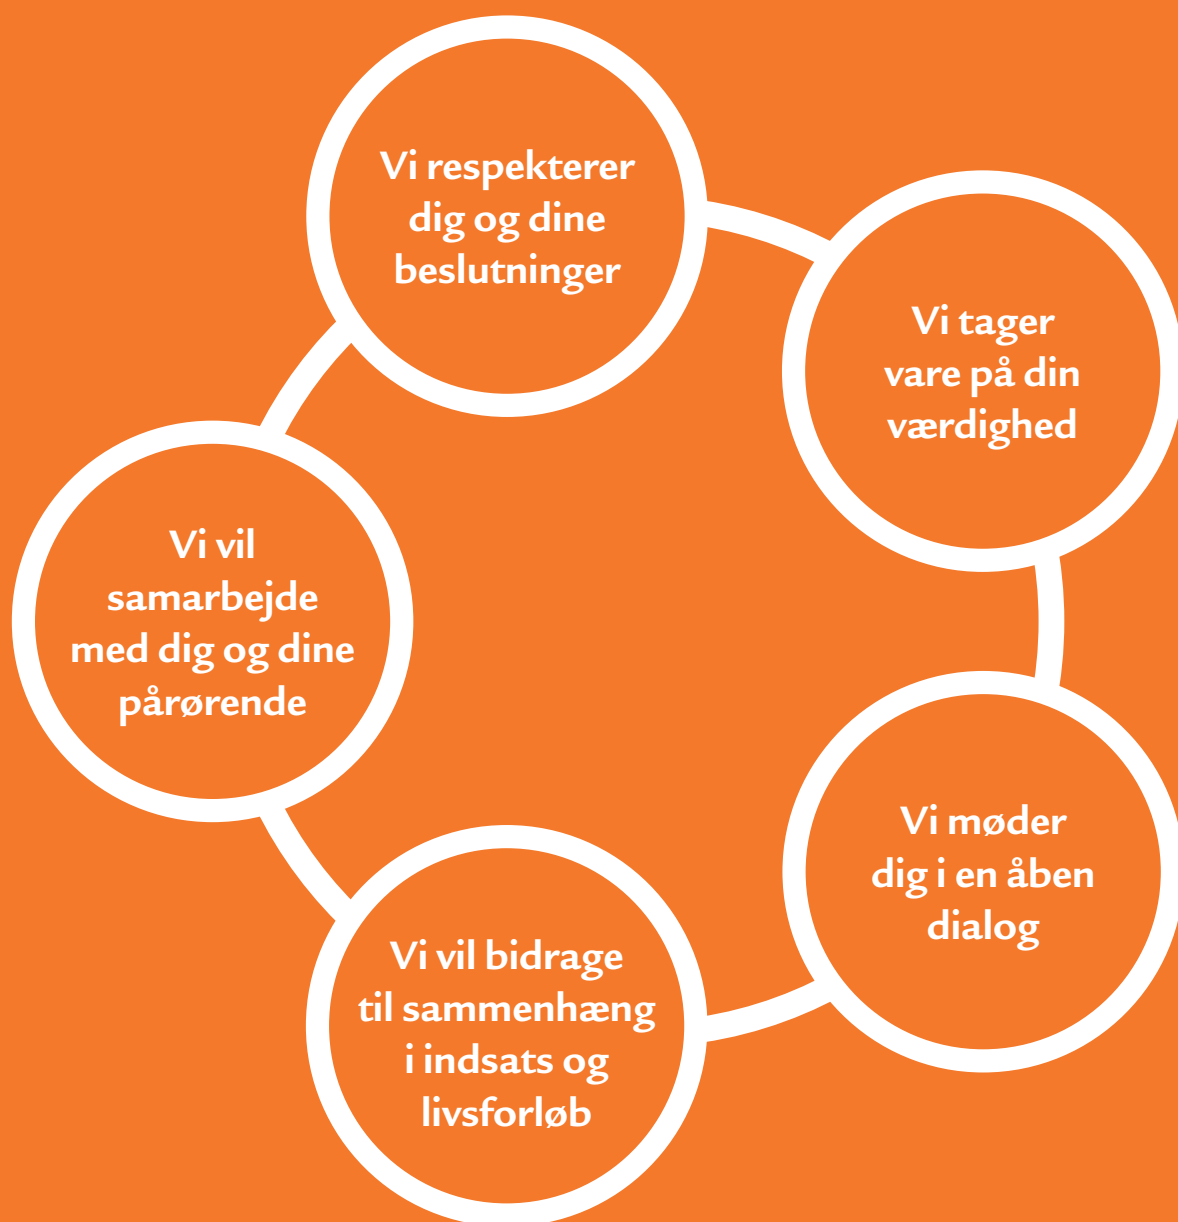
Vi respekterer dig og dine beslutninger

Vi tager vare på din værdighed

Vi møder dig i en åben dialog

Vi vil bidrage til sammenhæng i indsats og livsforløb

Vi vil samarbejde med dig og dine pårørende